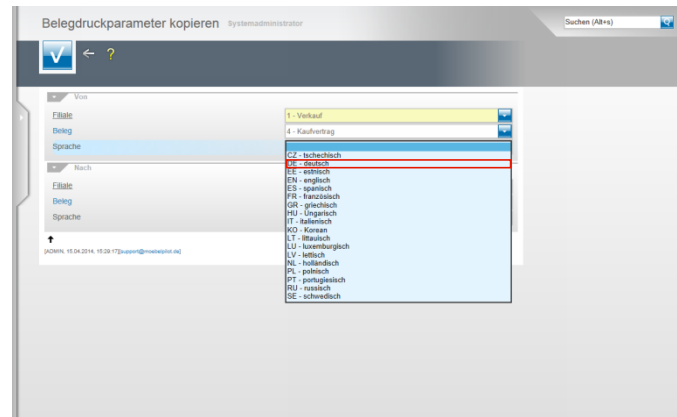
Belegdruckparameter kopieren Systemadministrator

Suchen (Alt+s)

← ?

Von

Filiale
1 - Verkauf

Beleg
4 - Kaufvertrag

Sprache

CZ - tschechisch
DE - deutsch
EE - estnisch
EN - englisch
ES - spanisch
FR - französisch
GR - griechisch
HU - Ungarisch
IT - italienisch
KO - Korean
LT - littauisch
LU - luxemburgisch
LV - lettisch
NL - holländisch
PL - polnisch
PT - portugiesisch
RU - russisch
SE - schwedisch

Nach

Filiale

Beleg

Sprache

[ADMIN, 15.04.2014, 15:29:17][support@modelpilot.de]